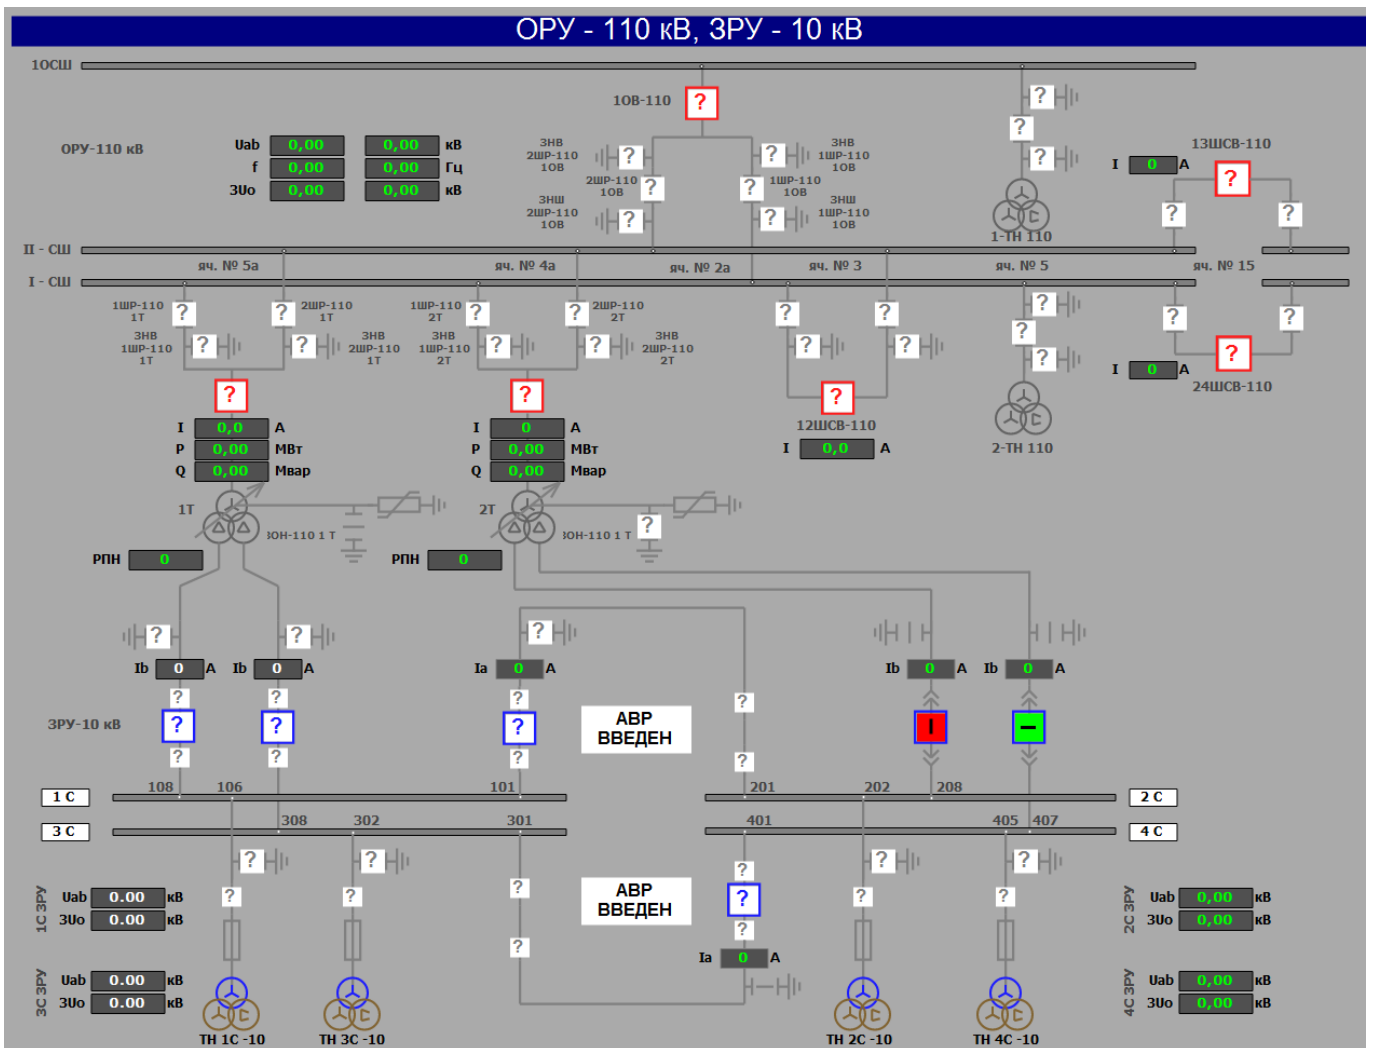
ОРУ - 110 кВ, ЗРУ - 10 кВ

1ОСШ

10В-110 ?

ОРУ-110 кВ

Uab 0,00 0,00 кВ
f 0,00 0,00 Гц
3Uo 0,00 0,00 кВ

ЗНВ 2ШР-110 10В ?
2ШР-110 10В ?
ЗНШ 2ШР-110 10В ?

? ЗНВ 1ШР-110 10В
? 1ШР-110 10В
? ЗНШ 1ШР-110 10В

?
?
?
1-ТН 110

13ШСВ-110
I 0 А
?
? ?

II - СШ
I - СШ

яч. № 5а яч. № 4а яч. № 2а яч. № 3 яч. № 5 яч. № 15

1ШР-110 1Т ? ? 2ШР-110 1Т
ЗНВ 1ШР-110 1Т ? ? ЗНВ 2ШР-110 1Т
1ШР-110 2Т ? ? 2ШР-110 2Т
ЗНВ 1ШР-110 2Т ? ? ЗНВ 2ШР-110 2Т

? ?
? ?
?
12ШСВ-110
I 0,0 А

?
?
?
2-ТН 110

? ?
?
I 0 А
24ШСВ-110

?
I 0,0 А
P 0,00 МВт
Q 0,00 Мвар

?
I 0 А
P 0,00 МВт
Q 0,00 Мвар

1Т
ЗОН-110 1 Т
РПН 0

2Т
ЗОН-110 1 Т
?
РПН 0

? ? ?
Ib 0 А Ib 0 А Ia 0 А Ib 0 А Ib 0 А

ЗРУ-10 кВ
? ? ?
? ? ?
? ? ?

АВР ВВЕДЕН

?
?

108 106 101 201 202 208
1 С 2 С
3 С 4 С
308 302 301 401 405 407

? ? ? ?
? ? ? ?

1С ЗРУ Uab 0.00 кВ
3Uo 0.00 кВ
3С ЗРУ Uab 0.00 кВ
3Uo 0.00 кВ

?
?

АВР ВВЕДЕН

?
?
?
Ia 0 А

2С ЗРУ Uab 0,00 кВ
3Uo 0,00 кВ
4С ЗРУ Uab 0,00 кВ
3Uo 0,00 кВ

ТН 1С -10 ТН 3С -10 ТН 2С -10 ТН 4С -10